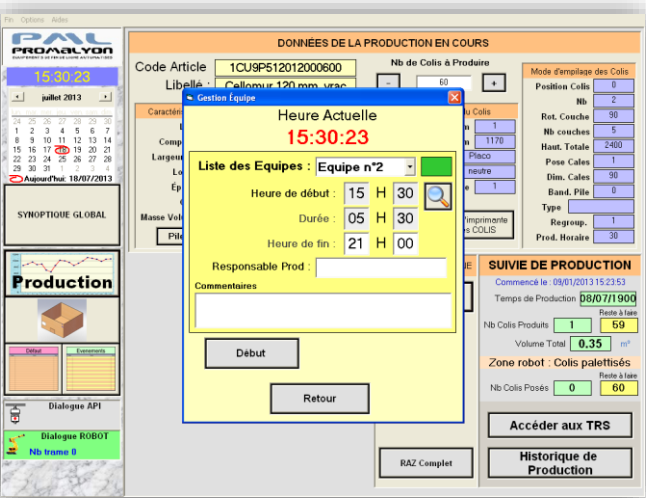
Fin Options Aides

PAL PROMALYON

15:30:23

juillet 2013

| | | | | | | |
|---|---|---|---|---|---|---|
| 24 | 25 | 26 | 27 | 28 | 29 | 30 |
| 1 | 2 | 3 | 4 | 5 | 6 | 7 |
| 8 | 9 | 10 | 11 | 12 | 13 | 14 |
| 15 | 16 | 17 | 18 | 19 | 20 | 21 |
| 22 | 23 | 24 | 25 | 26 | 27 | 28 |
| 29 | 30 | 31 | 1 | 2 | 3 | 4 |

Aujourd'hui: 18/07/2013

SYNOPTIQUE GLOBAL

Production

Début Evenements

Dialogue API

Dialogue ROBOT

Nb trame 0

DONNÉES DE LA PRODUCTION EN COURS

Code Article 1CU9P512012000600

Libellé : Cellomur 120 mm vrac

Nb de Colis à Produire

- 60 +

Mode d'empilage des Colis

Position Colis 0

Nb 2

Rot. Couche 90

Nb couches 5

Haut. Totale 2400

Pose Cales 1

Dim. Cales 90

Band. Pile 0

Type

Regroup. 1

Prod. Horaire 30

Caractéris

Comp

Largeu

Lo

Ép

Masse Vol

Pile

Colis

1

1170

Placo

neutre

1

imprimante COLIS

Gestion Équipe

Heure Actuelle

15:30:23

Liste des Equipes : Equipe n°2

Heure de début : 15 H 30

Durée : 05 H 30

Heure de fin : 21 H 00

Responsable Prod :

Commentaires

Début

Retour

SUIVIE DE PRODUCTION

Commencé le : 09/01/2013 15:23:53

Temps de Production 08/07/1900

Reste à faire

Nb Colis Produits 1 59

Volume Total 0.35 m³

Zone robot : Colis palettisés

Reste à faire

Nb Colis Posés 0 60

Accéder aux TRS

RAZ Complet

Historique de Production